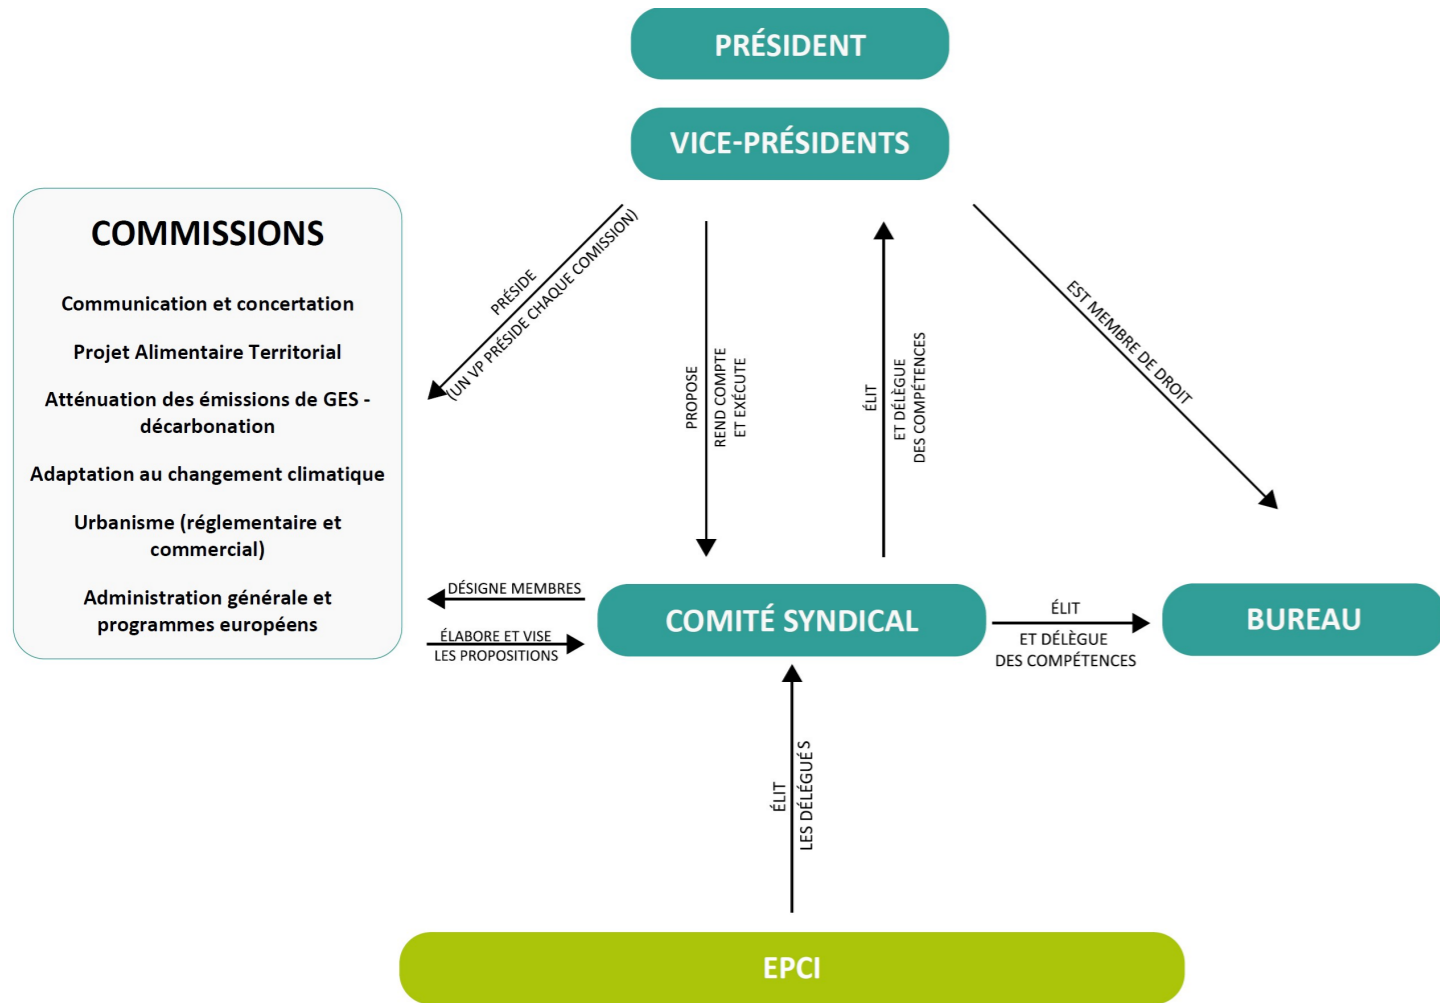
PRÉSIDENT

VICE-PRÉSIDENTS

COMMISSIONS

Communication et concertation

Projet Alimentaire Territorial

Atténuation des émissions de GES - décarbonation

Adaptation au changement climatique

Urbanisme (réglementaire et commercial)

Administration générale et programmes européens

PRÉSIDE
(UN VP PRÉSIDE CHAQUE COMISSION)

PROPOSE

REND COMPTE
ET EXÉCUTE

ÉLIT
ET DÉLÈGUE
DES COMPÉTENCES

EST MEMBRE DE DROIT

DÉSIGNE MEMBRES

ÉLABORE ET VISE
LES PROPOSITIONS

COMITÉ SYNDICAL

ÉLIT
ET DÉLÈGUE
DES COMPÉTENCES

BUREAU

ÉLIT
LES DÉLÉGUÉS

EPCI